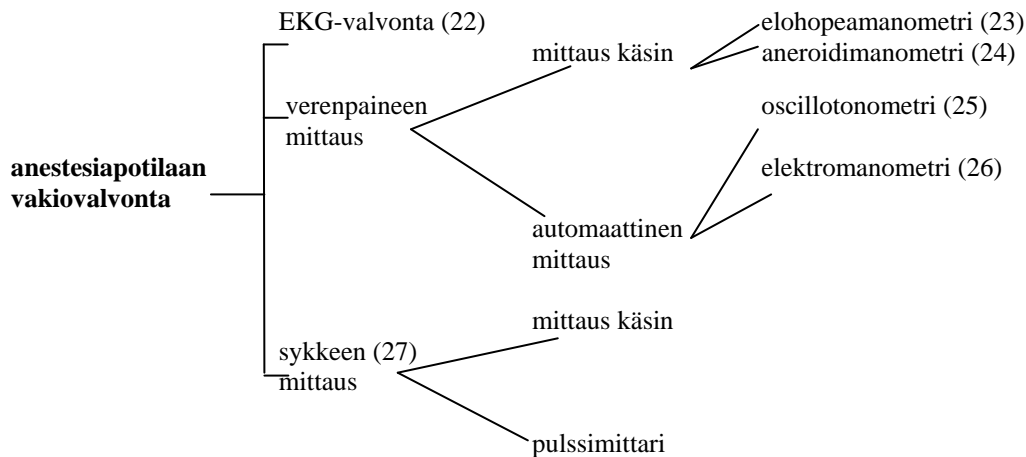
anestesiapotilaan vakiovalvonta

EKG-valvonta (22)

verenpaineen mittaus

mittaus käsin

elohopeamanometri (23)

aneroidimanometri (24)

automaattinen mittaus

oscillotonometri (25)

elektromanometri (26)

sykkeen (27) mittaus

mittaus käsin

pulssimittari